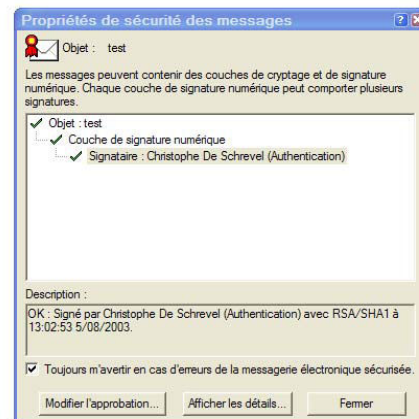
Propriétés de sécurité des messages

Objet : test

Les messages peuvent contenir des couches de cryptage et de signature numérique. Chaque couche de signature numérique peut comporter plusieurs signatures.

✓ Objet : test
✓ Couche de signature numérique
✓ Signataire : Christophe De Schrevel (Authentication)

Description :

OK : Signé par Christophe De Schrevel (Authentication) avec RSA/SHA1 à 13:02:53 5/08/2003.

☑ Toujours m'avertir en cas d'erreurs de la messagerie électronique sécurisée.

Modifier l'approbation... Afficher les détails... Fermer